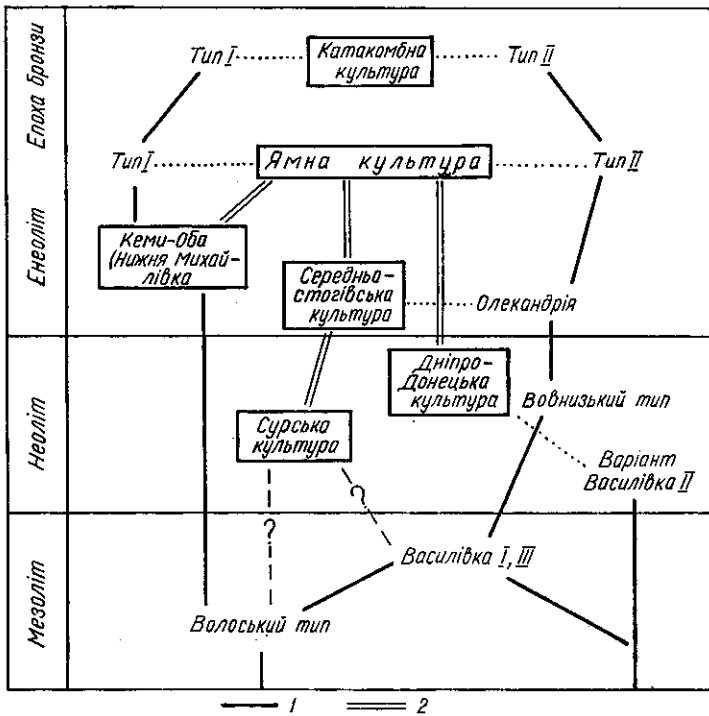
Епоха бронзи
Енеоліт
Неоліт
Мезоліт

Тип I
Катакомбна культура
Тип II

Тип I
Ямна культура
Тип II

Кемі-Оба (Нижня Михайлівка

Середньостогівська культура
Олександрія

Дніпро-Донецька культура
Вовнизький тип

Сурська культура
Варіант Василівка II

?
?
Василівка I, III

Волоський тип

1
2